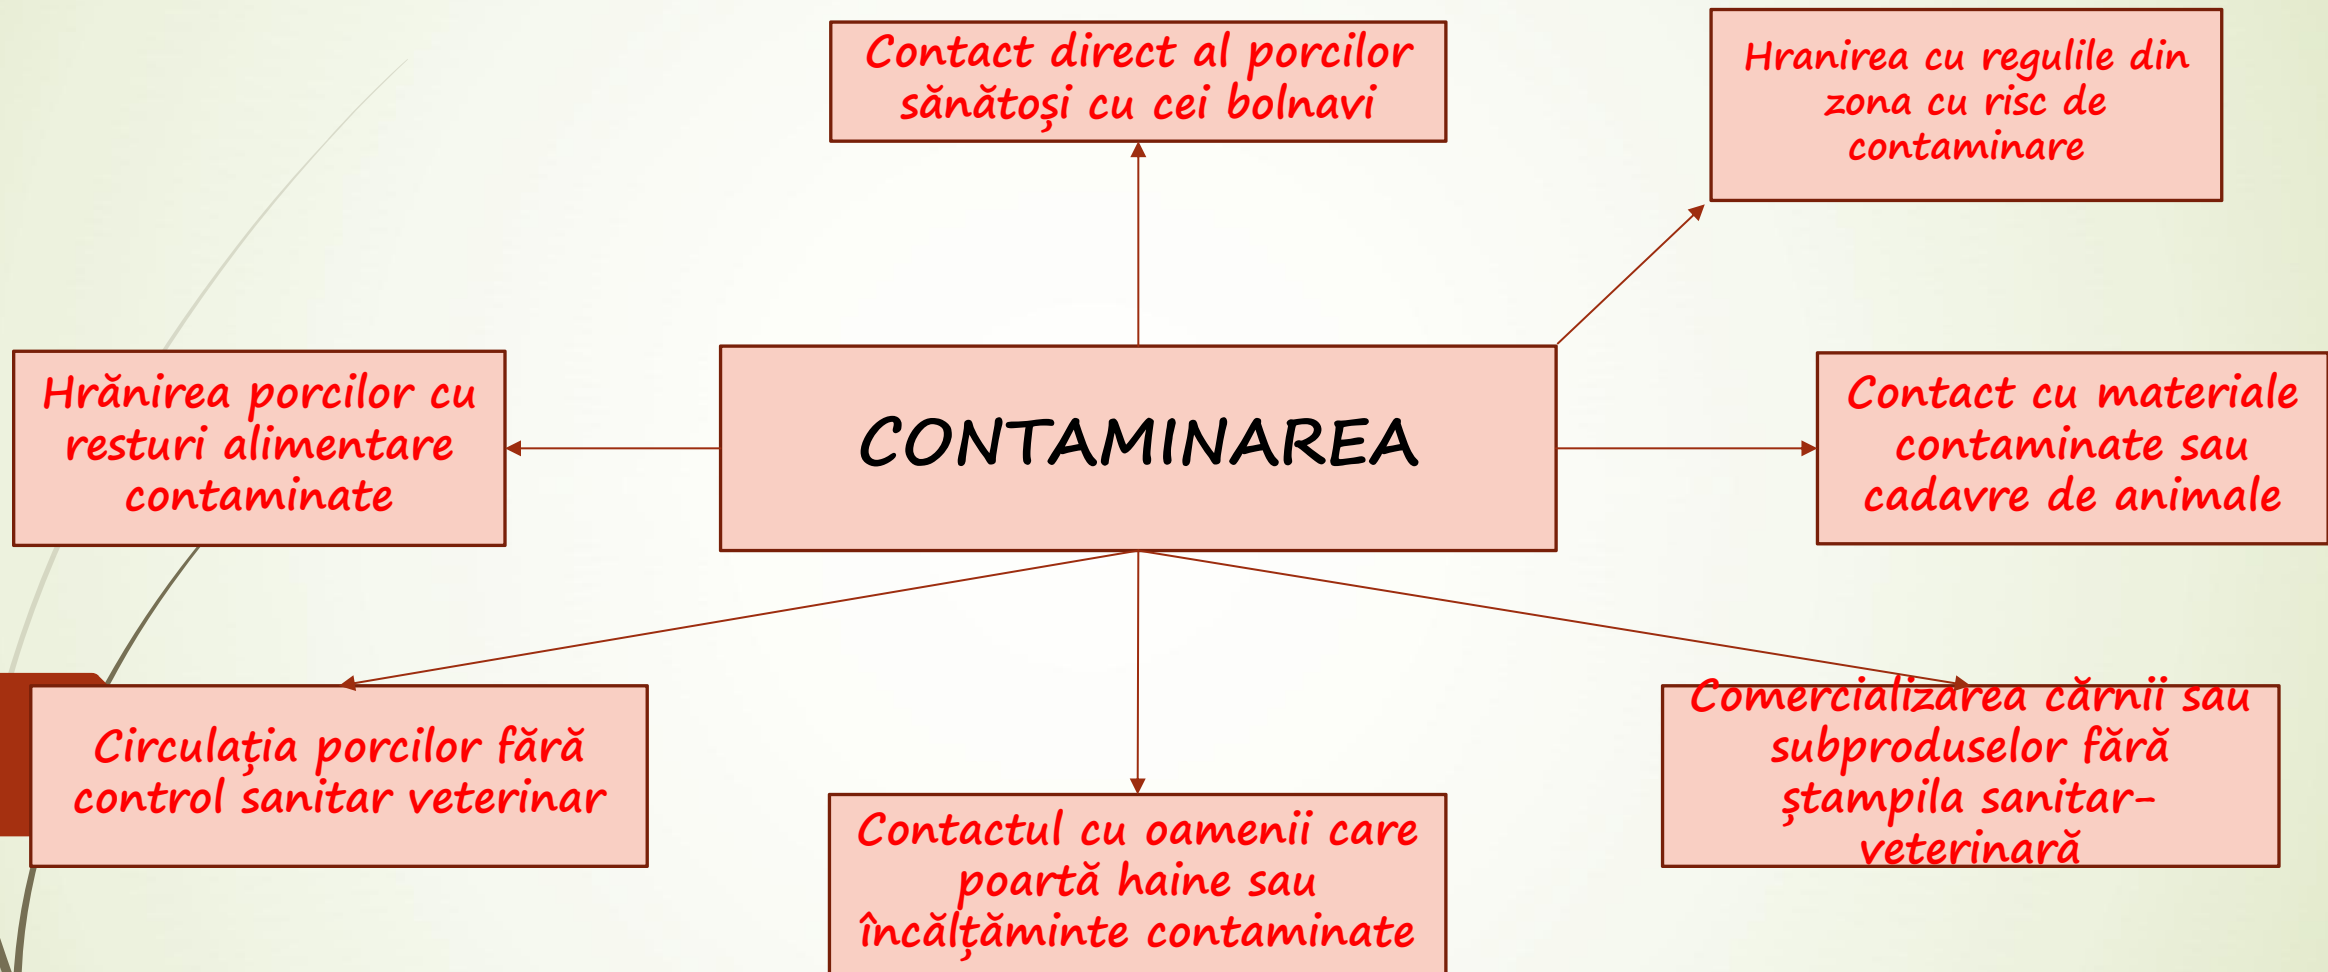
Contact direct al porcilor sănătoşi cu cei bolnavi

Hranirea cu regulile din zona cu risc de contaminare

Hrănirea porcilor cu resturi alimentare contaminate

CONTAMINAREA

Contact cu materiale contaminate sau cadavre de animale

Circulația porcilor fără control sanitar veterinar

Contactul cu oamenii care poartă haine sau încălțăminte contaminate

Comercializarea cărnii sau subproduselor fără ştampila sanitar-veterinară